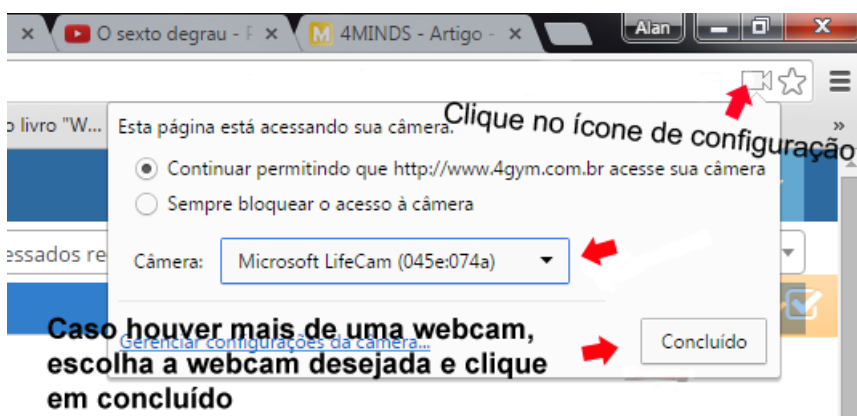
O sexto degrau - F
4MINDS - Artigo -
Alan

o livro "W...
Esta página está acessando sua câmera.
Clique no ícone de configuração
Continuar permitindo que http://www.4gym.com.br acesse sua câmera
Sempre bloquear o acesso à câmera
essados re
Câmera: Microsoft LifeCam (045e:074a)
Gerenciar configurações da câmera...
Concluído
Caso houver mais de uma webcam, escolha a webcam desejada e clique em concluído